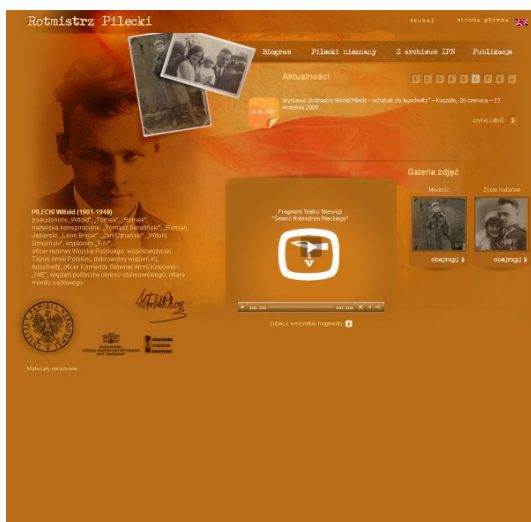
Rotmistrz Pilecki

szukaj strona główna

Biografia Pilecki nieznany Z archiwum IPN Publikacje

Aktualności

1 2 3 4 5 6 7 8 9

Wystawa „Rotmistrz Witold Pilecki – ochotnik do Auschwitz” – Koszalin, 26 czerwca – 17 września 2009

czytaj całość

Galeria zdjęć

Młodość Życie rodzinne

oglądaj oglądaj

Fragment Teatru Telewizji "Śmierć Rotmistrza Pileckiego"

zobacz wszystkie fragmenty

PILECKI Witold (1901-1948)
pseudonimy „Witold”, „Tomasz”, „Roman”; nazwiska konspiracyjne „Tomasz Serafiński”, „Roman Jezierski”, „Leon Bryjak”, „Jan Uznański”, „Witold Smoliński”; kryptonim „T-IV”; oficer rezerwy Wojska Polskiego, współzałożyciel Tajnej Armii Polskiej, dobrowolny więzień KL Auschwitz, oficer Komendy Głównej Armii Krajowej i „NIE”, więzień polityczny okresu stalinowskiego, ofiara mordu sądowego

Materiały naukowe